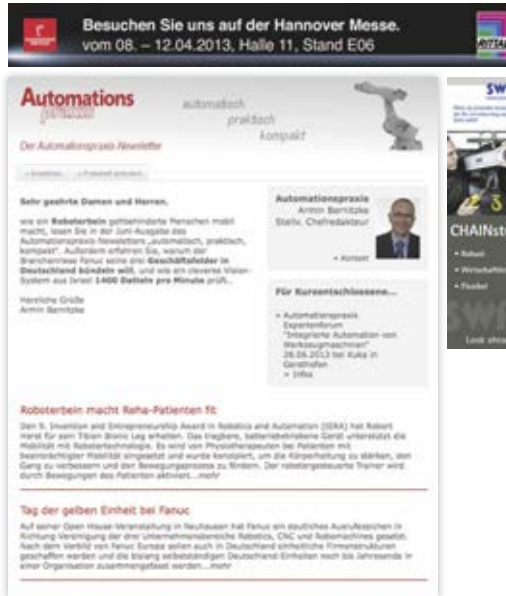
Besuchen Sie uns auf der Hannover Messe.
vom 08. – 12.04.2013, Halle 11, Stand E06

Automations praxis

automatisch
praktisch
kompakt

Der Automationspraxis-Newsletter

» Anzeigen » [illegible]

Sehr geehrte Damen und Herren,

wie ein Roboterbein gehbehinderte Menschen mobil macht, lesen Sie in der Juni-Ausgabe des Automationspraxis Newsletters „automatisch, praktisch, kompakt". Außerdem erfahren Sie, warum der Branchenriese Fanuc seine drei Geschäftsfelder in Deutschland bündeln will, und wie ein cleveres Vision-System aus Israel 1400 Dateien pro Minute prüft...

Herzliche Grüße
Armin Barnitzke

Automationspraxis
Armin Barnitzke
Stellv. Chefredakteur

» Kontakt

Für Kurzentschlossene...

» Automationspraxis Expertenforum "Integrierte Automation von Werkzeugmaschinen" 26.06.2013 bei Kuka in Gersthofen
» Infos

Roboterbein macht Reha-Patienten fit

Den 5. Invention and Entrepreneurship Award in Robotics and Automation (IERA) hat Robert Horst für sein Tibion Bionic Leg erhalten. Das tragbare, batteriebetriebene Gerät unterstützt die Mobilität mit Robotertechnologie. Es wird von Physiotherapeuten bei Patienten mit beeinträchtigter Mobilität eingesetzt und wurde konzipiert, um die Körperhaltung zu stärken, den Gang zu verbessern und den Bewegungsprozess zu fördern. Der robotergesteuerte Trainer wird durch Bewegungen des Patienten aktiviert...mehr

Tag der gelben Einheit bei Fanuc

Auf seiner Open House-Veranstaltung in Neuhausen hat Fanuc ein deutliches Ausrufezeichen in Richtung Vereinigung der drei Unternehmensbereiche Robotics, CNC und Robomachines gesetzt. Nach dem Vorbild von Fanuc Europe sollen auch in Deutschland einheitliche Firmenstrukturen geschaffen werden und die bislang selbstständigen Deutschland-Einheiten noch bis Jahresende in einer Organisation zusammengefasst werden...mehr

SW
CHAINst
• Robot
• Werkzeugm
• Flexibel
Look ahead